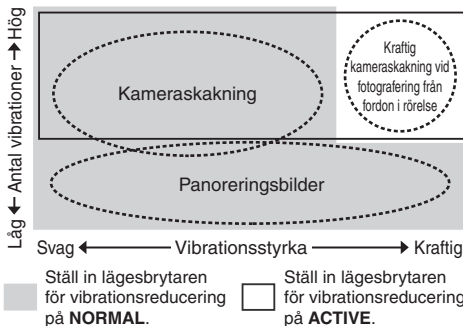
Låg ← Antal vibrationer → Hög

Kameraskakning

Kraftig kameraskakning vid fotografering från fordon i rörelse

Panoreringsbilder

Svag ← Vibrationsstyrka → Kraftig

Ställ in lägesbrytaren för vibrationsreducering på **NORMAL**.

Ställ in lägesbrytaren för vibrationsreducering på **ACTIVE**.